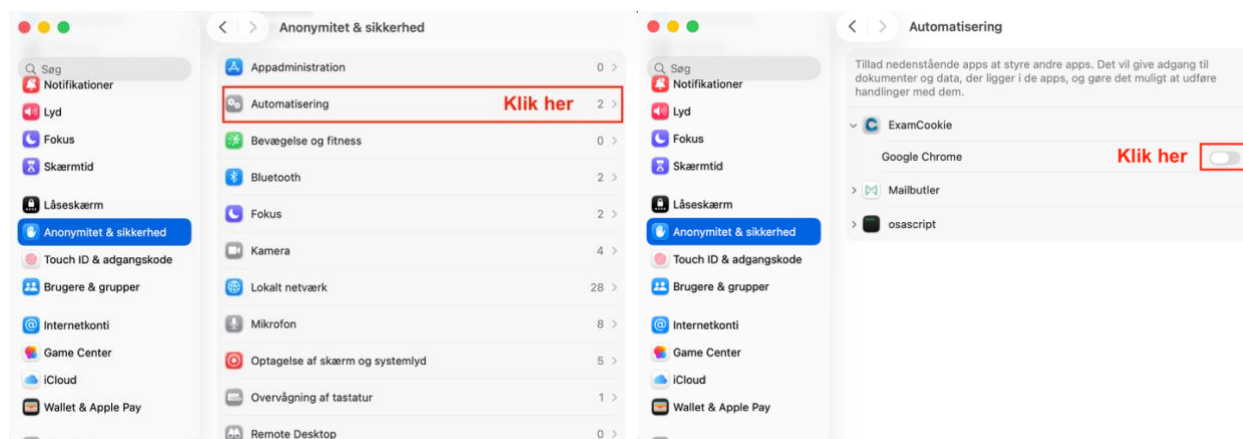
Søg
Notifikationer
Lyd
Fokus
Skærmtid
Låseskærm
Anonymitet & sikkerhed
Touch ID & adgangskode
Brugere & grupper
Internetkonti
Game Center
iCloud
Wallet & Apple Pay

Anonymitet & sikkerhed

Appadministration 0
Automatisering 2
Klik her
Bevægelse og fitness 0
Bluetooth 2
Fokus 2
Kamera 4
Lokalt netværk 28
Mikrofon 8
Optagelse af skærm og systemlyd 5
Overvågning af tastatur 1
Remote Desktop 0

Søg
Notifikationer
Lyd
Fokus
Skærmtid
Låseskærm
Anonymitet & sikkerhed
Touch ID & adgangskode
Brugere & grupper
Internetkonti
Game Center
iCloud
Wallet & Apple Pay

Automatisering

Tillad nedenstående apps at styre andre apps. Det vil give adgang til dokumenter og data, der ligger i de apps, og gøre det muligt at udføre handlinger med dem.

ExamCookie
Google Chrome
Klik her
Mailbutler
osascript